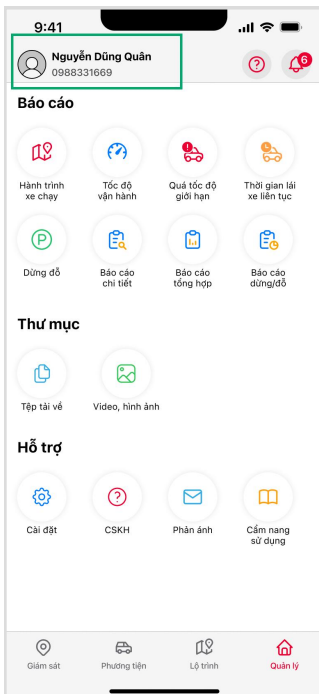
9:41

Nguyễn Dũng Quân
0988331669

6

Báo cáo

Hành trình xe chạy

Tốc độ vận hành

Quá tốc độ giới hạn

Thời gian lái xe liên tục

Dừng đỗ

Báo cáo chi tiết

Báo cáo tổng hợp

Báo cáo dừng/đỗ

Thư mục

Tệp tải về

Video, hình ảnh

Hỗ trợ

Cài đặt

CSKH

Phản ánh

Cẩm nang sử dụng

Giám sát

Phương tiện

Lộ trình

Quản lý